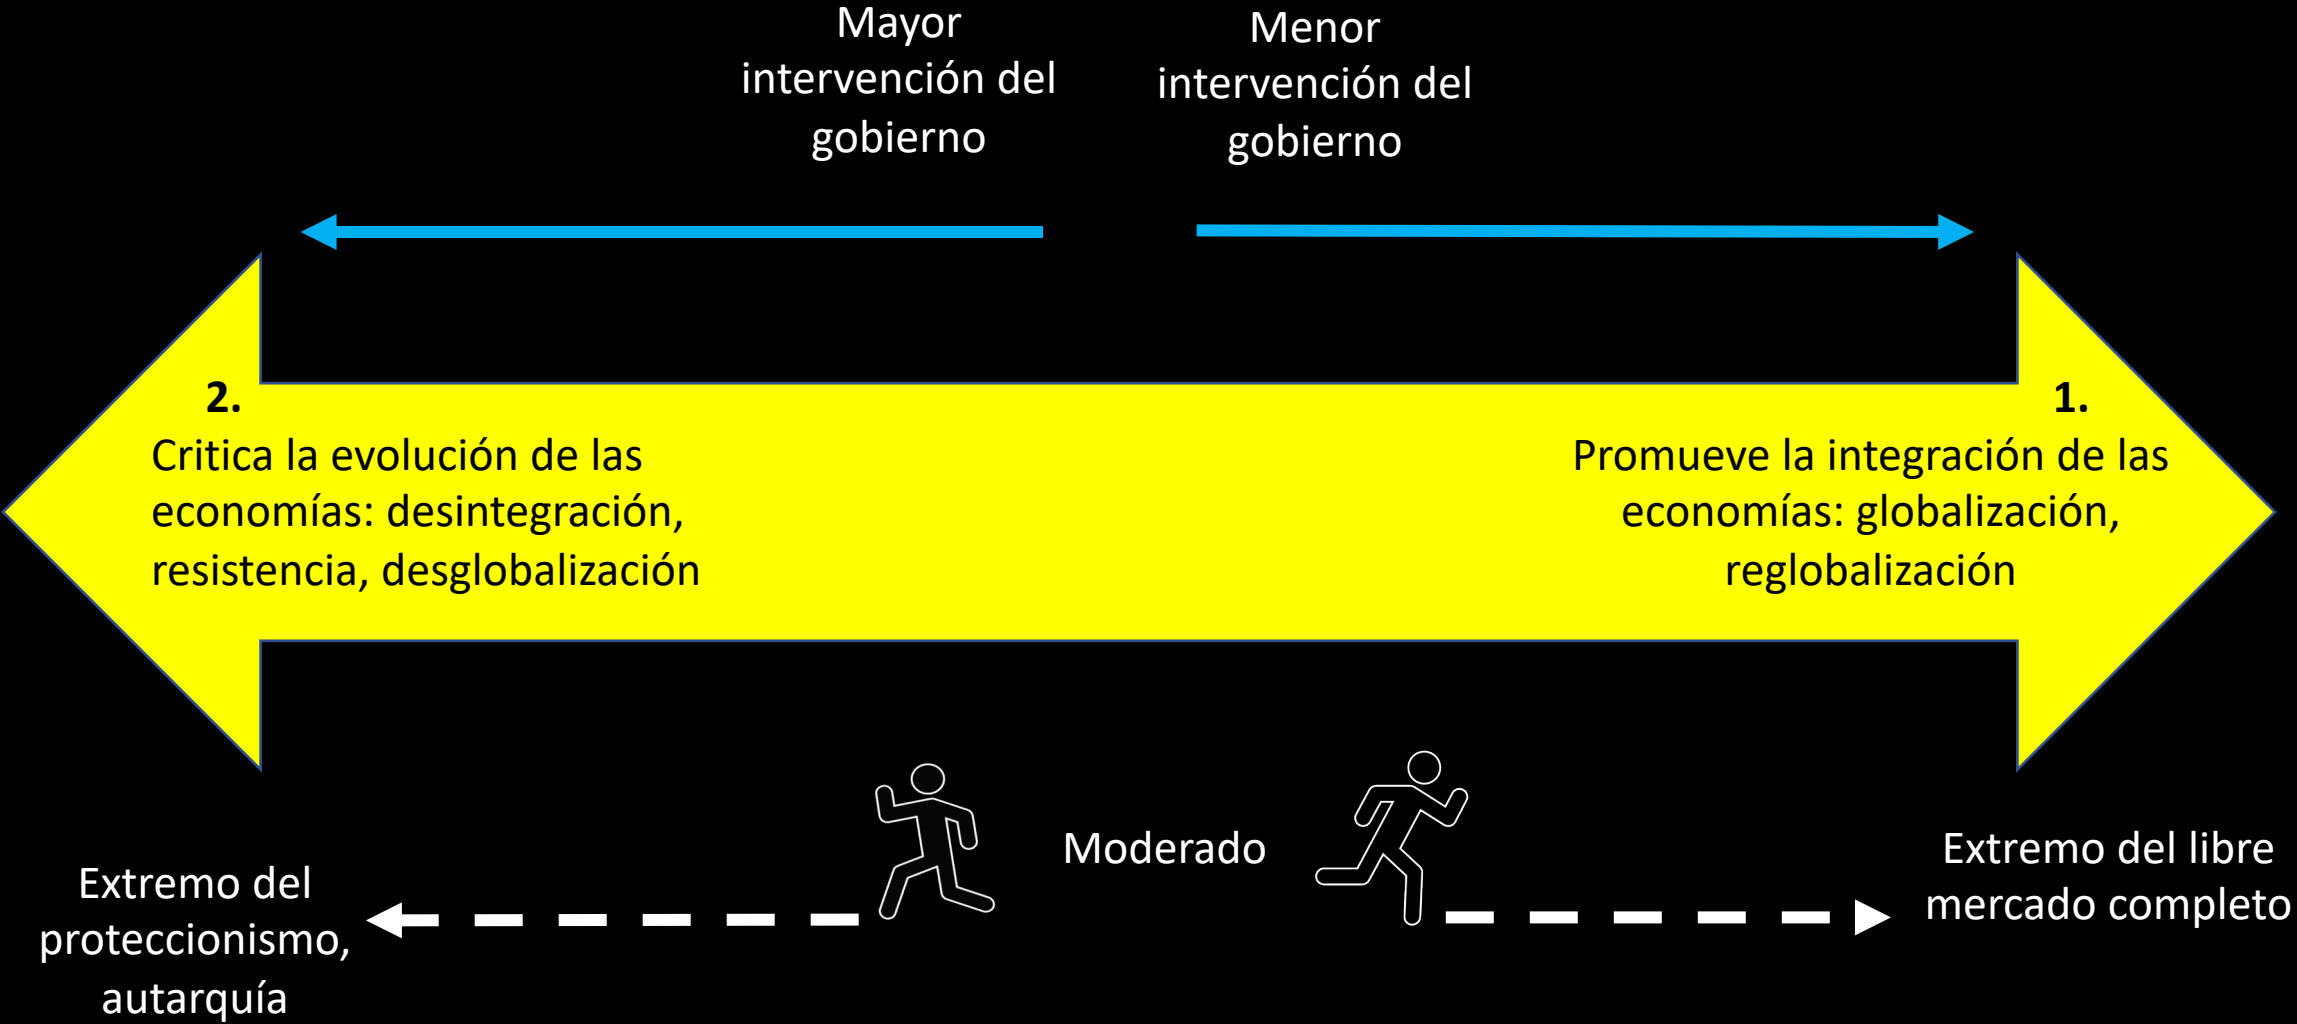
Mayor intervención del gobierno

Menor intervención del gobierno

2.
Critica la evolución de las economías: desintegración, resistencia, desglobalización

1.
Promueve la integración de las economías: globalización, reglobalización

Moderado

Extremo del proteccionismo, autarquía

Extremo del libre mercado completo